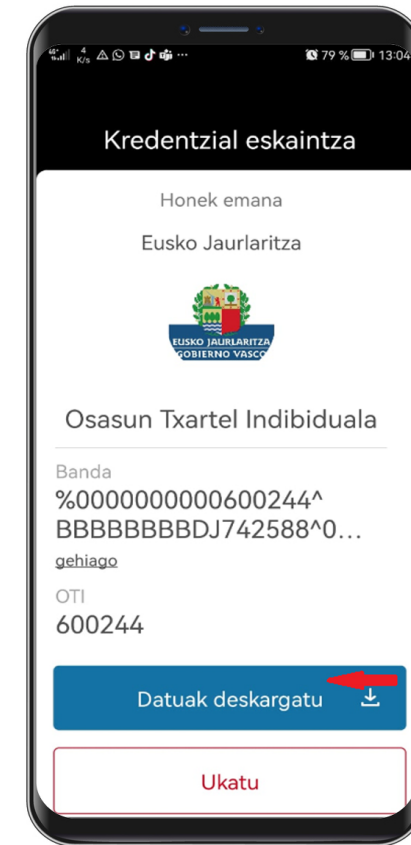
4 K/s ... 79 % 13:04

Kredentzial eskaintza

Honek emana

Eusko Jaurlaritza

EUSKO JAURLARITZA
GOBIERNO VASCO

Osasun Txartel Indibiduala

Banda
%0000000000600244^
BBBBBBBBDJ742588^0...
gehiago

OTI
600244

Datuak deskargatu

Ukatu